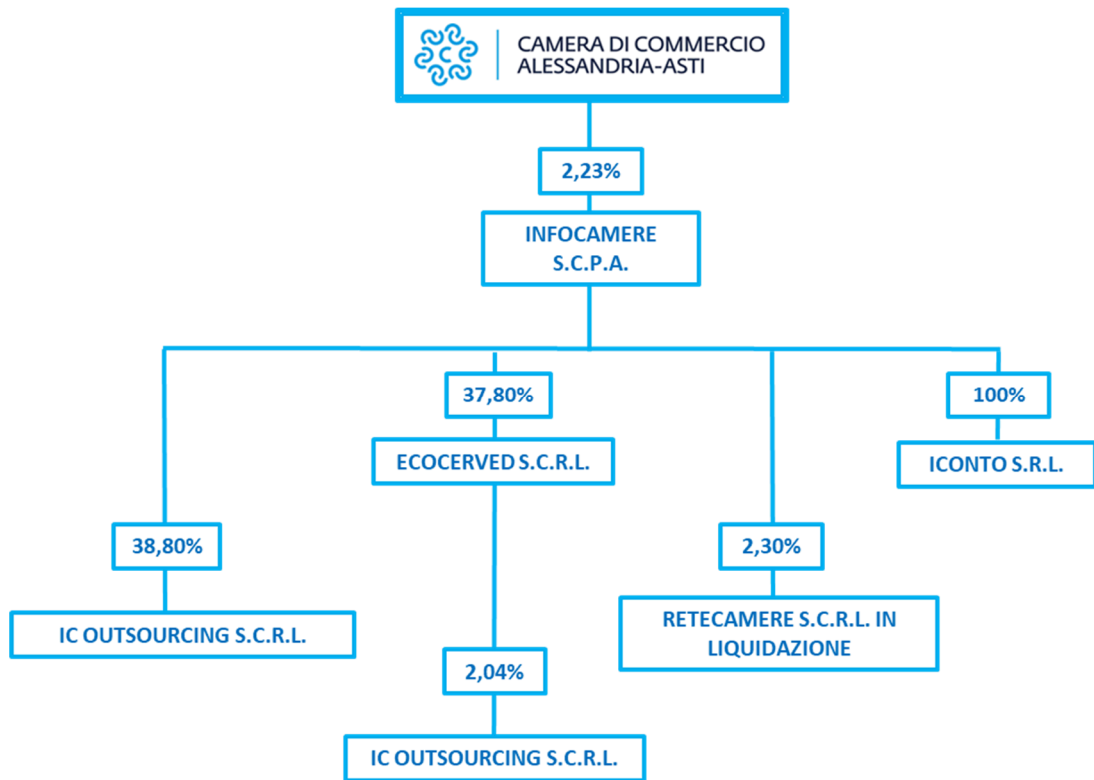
CAMERA DI COMMERCIO ALESSANDRIA-ASTI

2,23%

INFOCAMERE S.C.P.A.

37,80%

100%

ECOCERVED S.C.R.L.

ICONTO S.R.L.

38,80%

2,30%

IC OUTSOURCING S.C.R.L.

RETECAMERE S.C.R.L. IN LIQUIDAZIONE

2,04%

IC OUTSOURCING S.C.R.L.